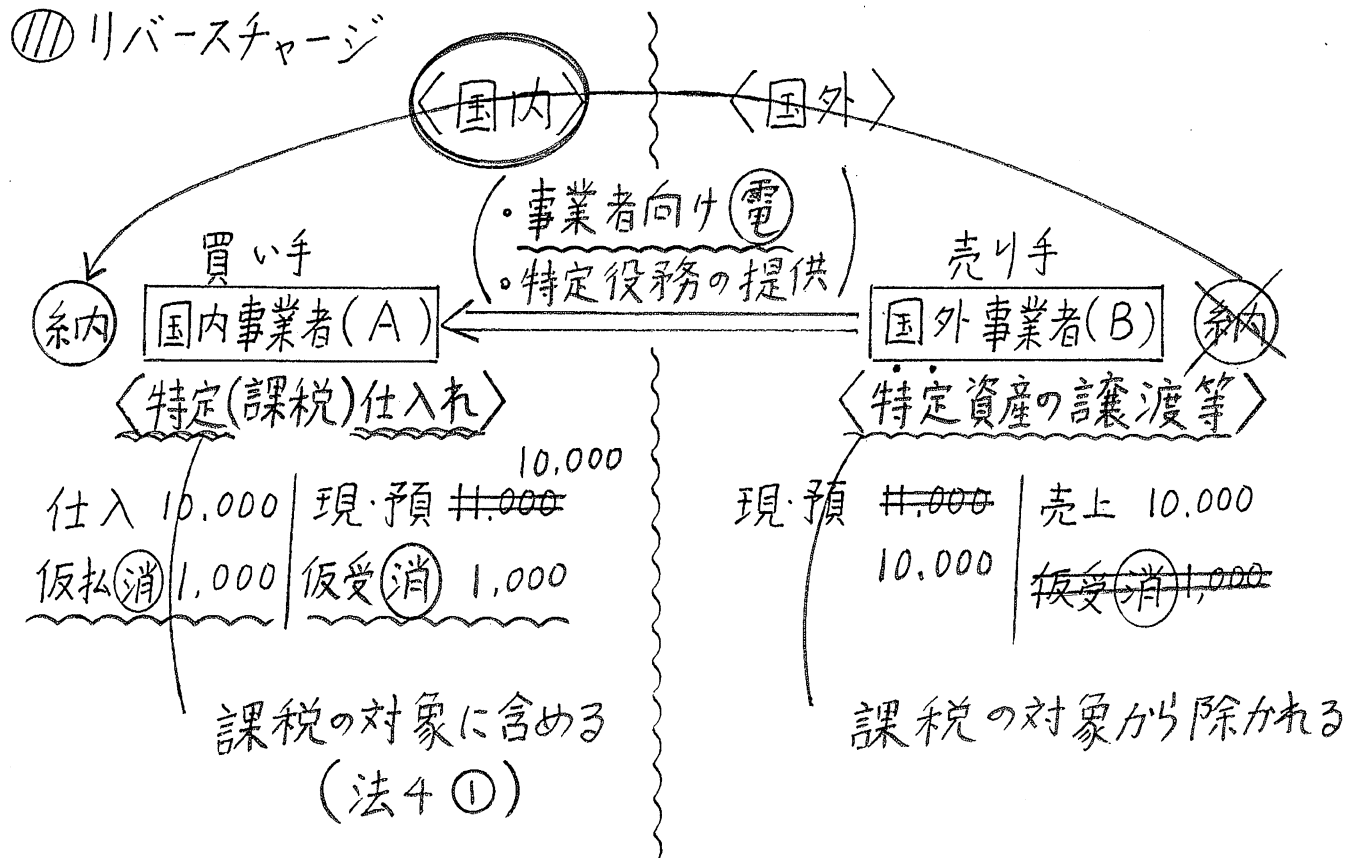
(111) リバースチャージ

〈国内〉 〈国外〉

・事業者向け(電)
・特定役務の提供

買い手
(納) 国内事業者(A)
〈特定(課税)仕入れ〉

売り手
国外事業者(B) (納)
〈特定資産の譲渡等〉

| 仕入 10,000 | 現・預 ~~11,000~~ 10,000 |
|---|---|
| 仮払(消) 1,000 | 仮受(消) 1,000 |

| 現・預 ~~11,000~~ 10,000 | 売上 10,000 |
|---|---|
| | ~~仮受(消) 1,000~~ |

課税の対象に含める
(法4①)

課税の対象から除かれる